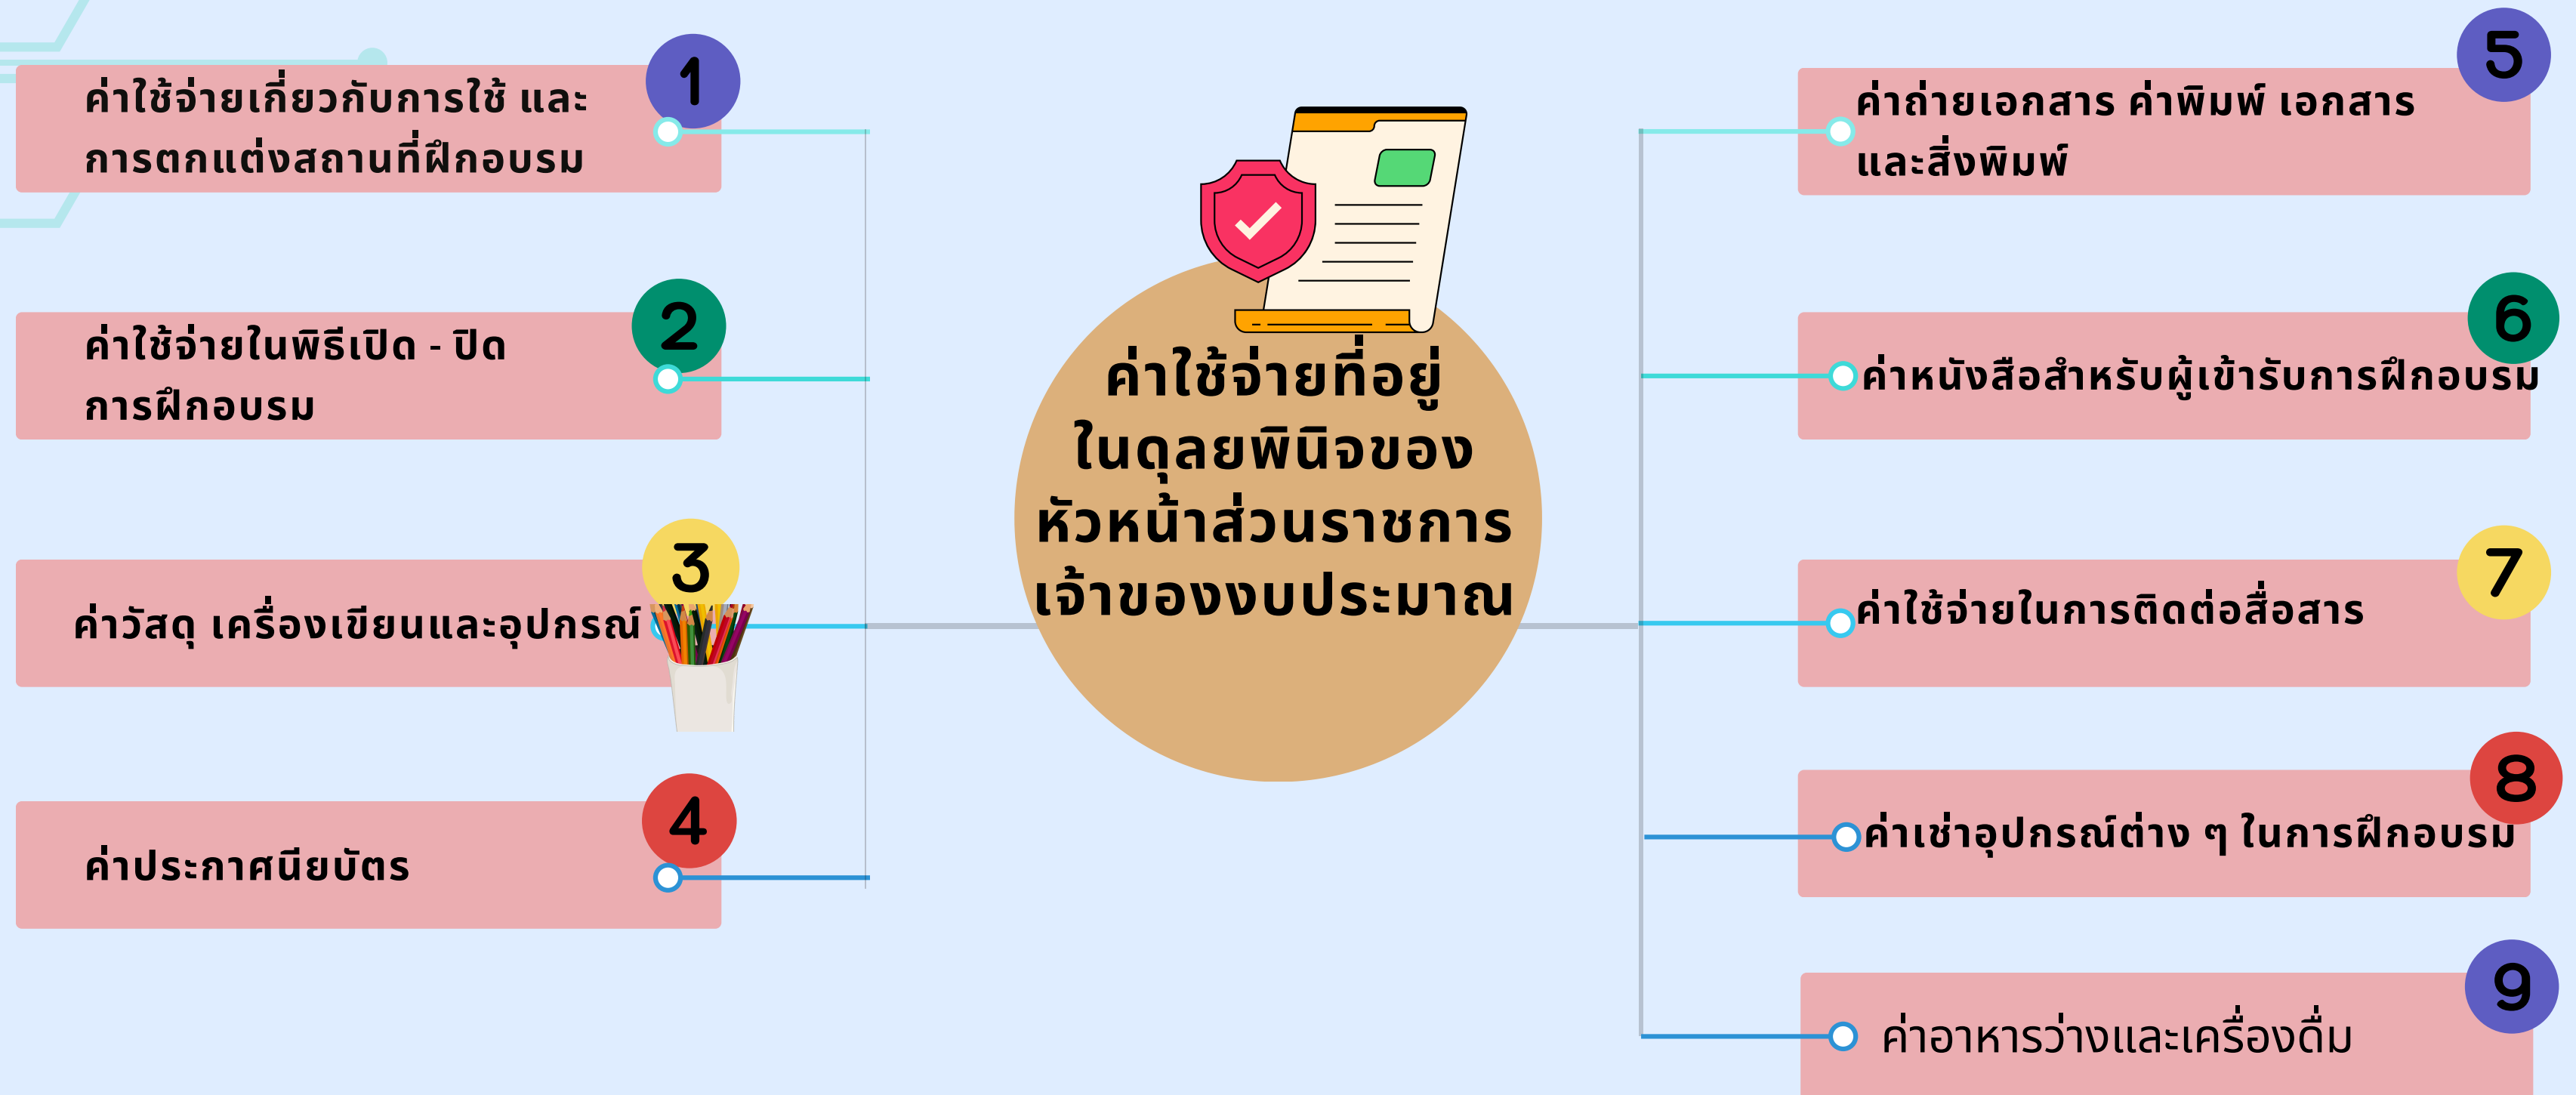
ค่าใช้จ่ายที่อยู่ในดุลยพินิจของหัวหน้าส่วนราชการเจ้าของงบประมาณ

1
ค่าใช้จ่ายเกี่ยวกับการใช้ และการตกแต่งสถานที่ฝึกอบรม

2
ค่าใช้จ่ายในพิธีเปิด - ปิดการฝึกอบรม

3
ค่าวัสดุ เครื่องเขียนและอุปกรณ์

4
ค่าประกาศนียบัตร

5
ค่าถ่ายเอกสาร ค่าพิมพ์ เอกสารและสิ่งพิมพ์

6
ค่าหนังสือสำหรับผู้เข้ารับการฝึกอบรม

7
ค่าใช้จ่ายในการติดต่อสื่อสาร

8
ค่าเช่าอุปกรณ์ต่าง ๆ ในการฝึกอบรม

9
ค่าอาหารว่างและเครื่องดื่ม